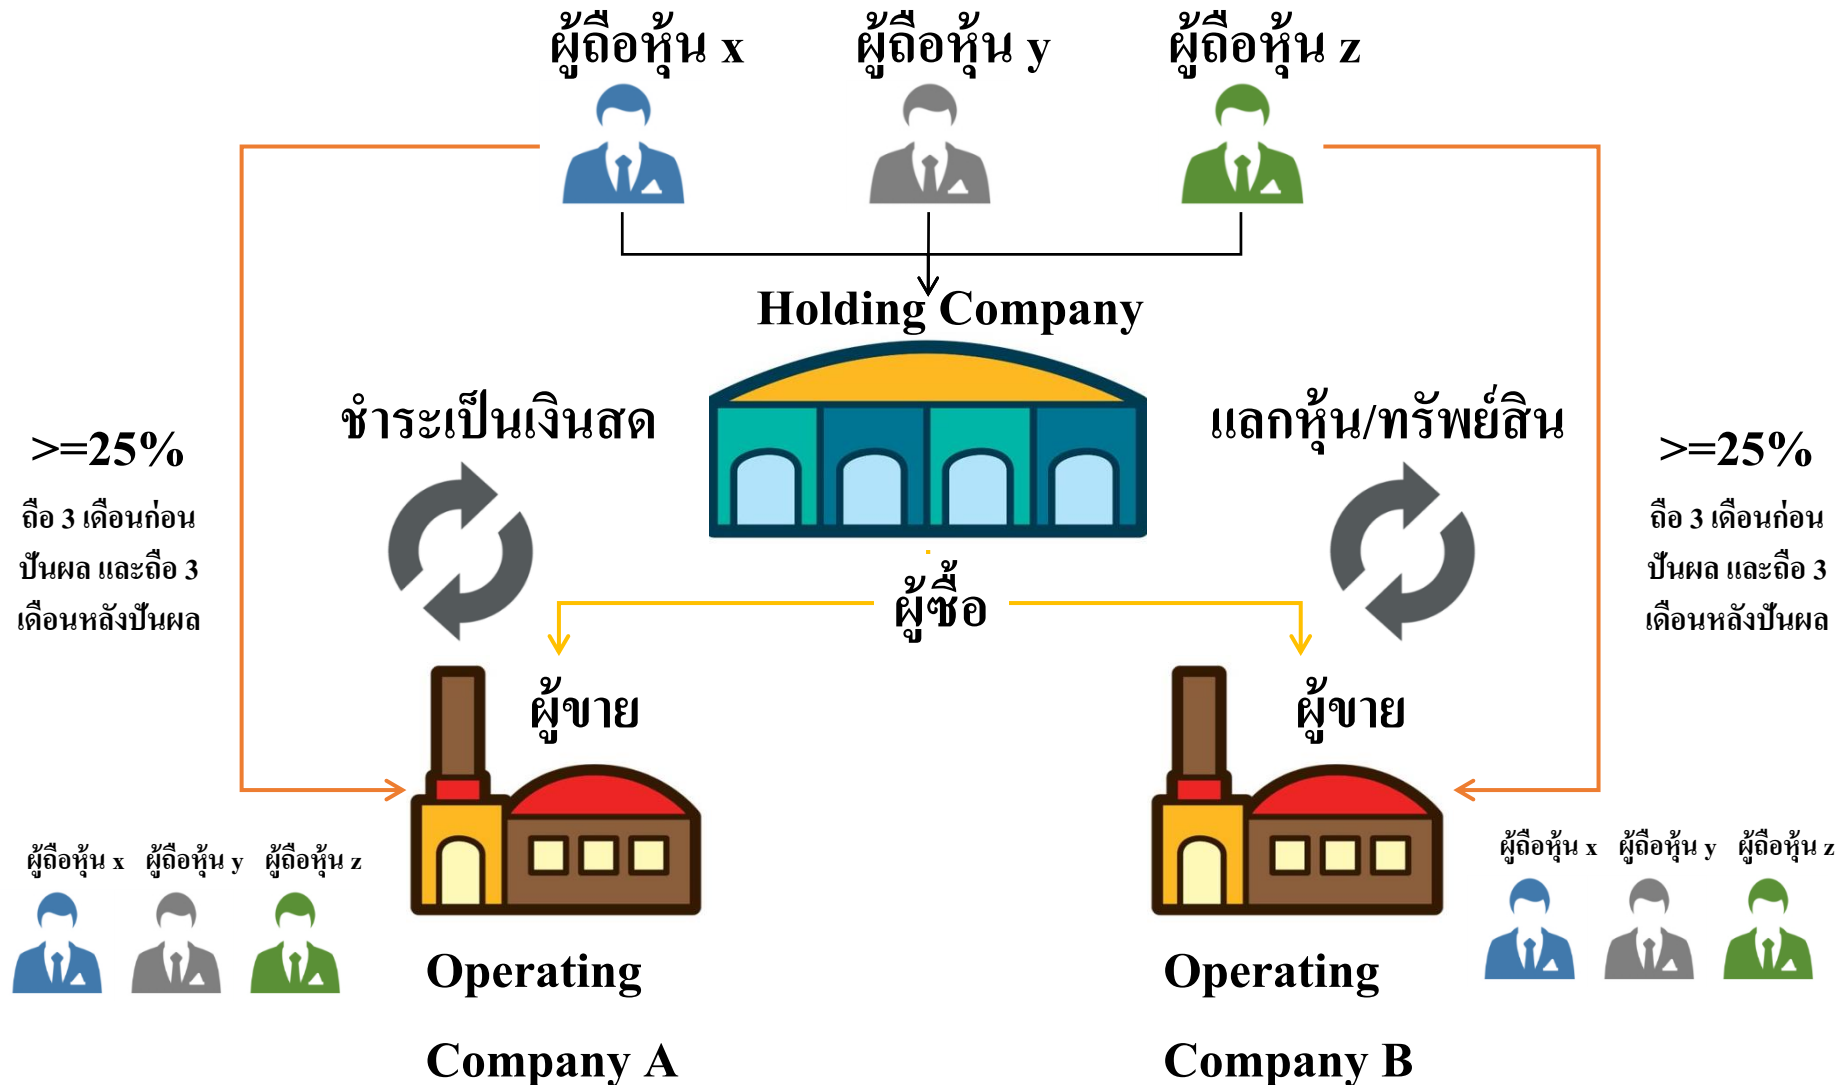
ผู้ถือหุ้น x ผู้ถือหุ้น y ผู้ถือหุ้น z

Holding Company

ชำระเป็นเงินสด

แลกหุ้น/ทรัพย์สิน

>=25%
ถือ 3 เดือนก่อนปันผล และถือ 3 เดือนหลังปันผล

>=25%
ถือ 3 เดือนก่อนปันผล และถือ 3 เดือนหลังปันผล

ผู้ซื้อ

ผู้ขาย

ผู้ขาย

ผู้ถือหุ้น x ผู้ถือหุ้น y ผู้ถือหุ้น z

Operating Company A

Operating Company B

ผู้ถือหุ้น x ผู้ถือหุ้น y ผู้ถือหุ้น z